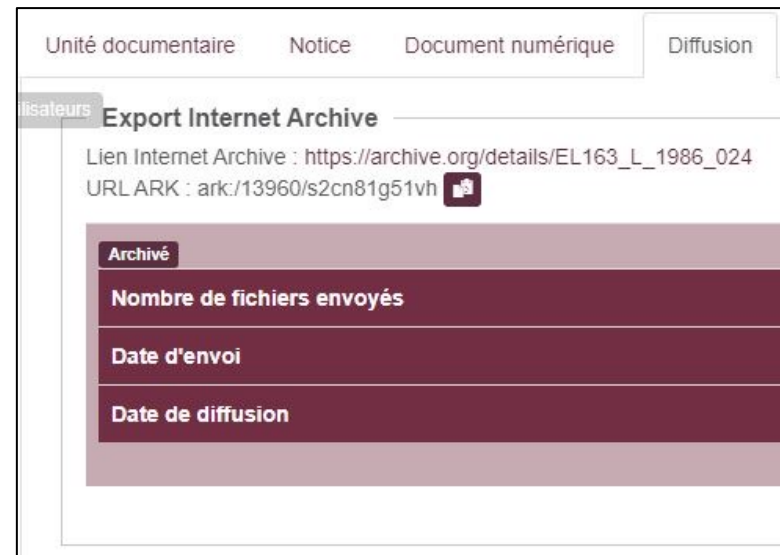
Unité documentaire Notice Document numérique Diffusion

ilisateurs

Export Internet Archive

Lien Internet Archive : https://archive.org/details/EL163_L_1986_024
URL ARK : ark:/13960/s2cn81g51vh

Archivé

Nombre de fichiers envoyés

Date d'envoi

Date de diffusion